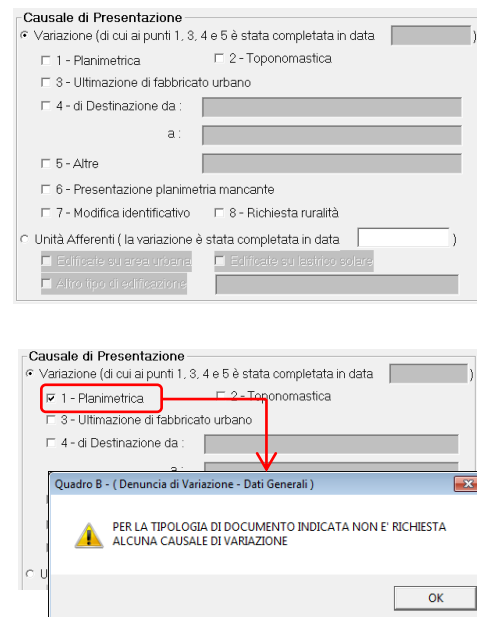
Causale di Presentazione
Variazione (di cui ai punti 1, 3, 4 e 5 è stata completata in data )
1 - Planimetrica
2 - Toponomastica
3 - Ultimazione di fabbricato urbano
4 - di Destinazione da :
a :
5 - Altre
6 - Presentazione planimetria mancante
7 - Modifica identificativo
8 - Richiesta ruralità
Unità Afferenti ( la variazione è stata completata in data )
Edificate su area urbana
Edificate su lastrico solare
Altro tipo di edificazione

Causale di Presentazione
Variazione (di cui ai punti 1, 3, 4 e 5 è stata completata in data )
1 - Planimetrica
2 - Toponomastica
3 - Ultimazione di fabbricato urbano
4 - di Destinazione da :
a :
Quadro B - ( Denuncia di Variazione - Dati Generali )
PER LA TIPOLOGIA DI DOCUMENTO INDICATA NON E' RICHIESTA ALCUNA CAUSALE DI VARIAZIONE
OK
U